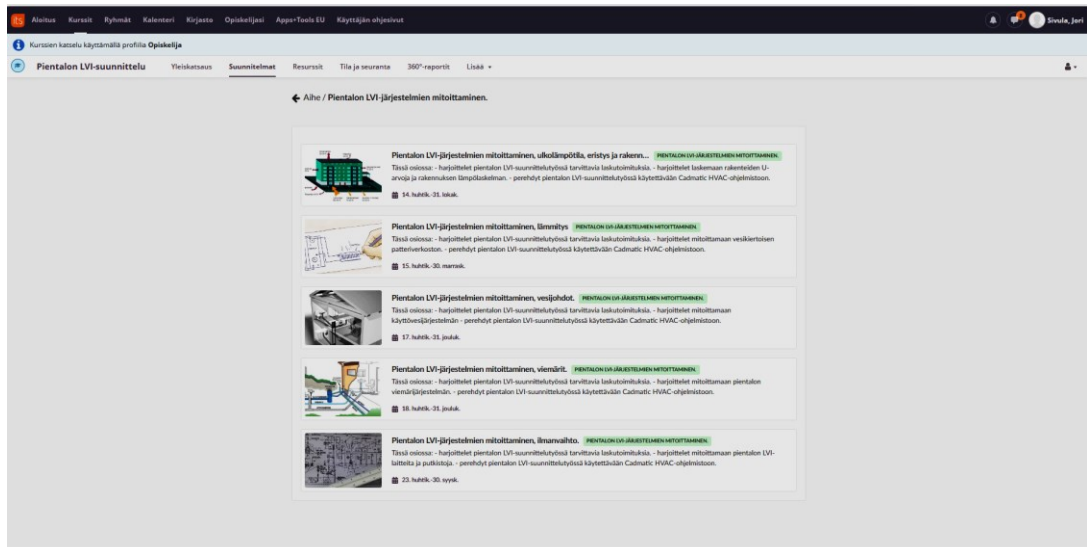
its Aloitus Kurssit Ryhmät Kalenteri Kirjasto Opiskelijasi Apps+Tools EU Käyttäjän ohjesivut

Sivula, Jori

Kurssien katselu käyttämällä profiilia Opiskelija

Pientalon LVI-suunnittelu Yleiskatsaus Suunnitelmat Resurssit Tila ja seuranta 360°-reportit Lisää

Aihe / Pientalon LVI-järjestelmien mitoittaminen.

Pientalon LVI-järjestelmien mitoittaminen, ulkolämpötila, eristys ja rakenn... PIENTALON LVI-JÄRJESTELMIEN MITOITTAMINEN.

Tässä osiossa: - harjoittelet pientalon LVI-suunnittelutyössä tarvittavia laskutoimituksia. - harjoittelet laskemaan rakenteiden U-arvoja ja rakennuksen lämpölaskelman. - perehdyt pientalon LVI-suunnittelutyössä käytettävään Cadmatic HVAC-ohjelmistoon.

14. huhtik.-31. lokak.

Pientalon LVI-järjestelmien mitoittaminen, lämmitys PIENTALON LVI-JÄRJESTELMIEN MITOITTAMINEN.

Tässä osiossa: - harjoittelet pientalon LVI-suunnittelutyössä tarvittavia laskutoimituksia. - harjoittelet mitoittamaan vesikiertoisen patteriverkoston. - perehdyt pientalon LVI-suunnittelutyössä käytettävään Cadmatic HVAC-ohjelmistoon.

15. huhtik.-30. marrask.

Pientalon LVI-järjestelmien mitoittaminen, vesijohdot. PIENTALON LVI-JÄRJESTELMIEN MITOITTAMINEN.

Tässä osiossa: - harjoittelet pientalon LVI-suunnittelutyössä tarvittavia laskutoimituksia. - harjoittelet mitoittamaan käyttövesijärjestelmän - perehdyt pientalon LVI-suunnittelutyössä käytettävään Cadmatic HVAC-ohjelmistoon.

17. huhtik.-31. jouluk.

Pientalon LVI-järjestelmien mitoittaminen, viemärit. PIENTALON LVI-JÄRJESTELMIEN MITOITTAMINEN.

Tässä osiossa: - harjoittelet pientalon LVI-suunnittelutyössä tarvittavia laskutoimituksia. - harjoittelet mitoittamaan pientalon viemärijärjestelmän. - perehdyt pientalon LVI-suunnittelutyössä käytettävään Cadmatic HVAC-ohjelmistoon.

18. huhtik.-31. jouluk.

Pientalon LVI-järjestelmien mitoittaminen, ilmanvaihto. PIENTALON LVI-JÄRJESTELMIEN MITOITTAMINEN.

Tässä osiossa: - harjoittelet pientalon LVI-suunnittelutyössä tarvittavia laskutoimituksia. - harjoittelet mitoittamaan pientalon LVI-laitteita ja putkistoja. - perehdyt pientalon LVI-suunnittelutyössä käytettävään Cadmatic HVAC-ohjelmistoon.

23. huhtik.-30. syysk.